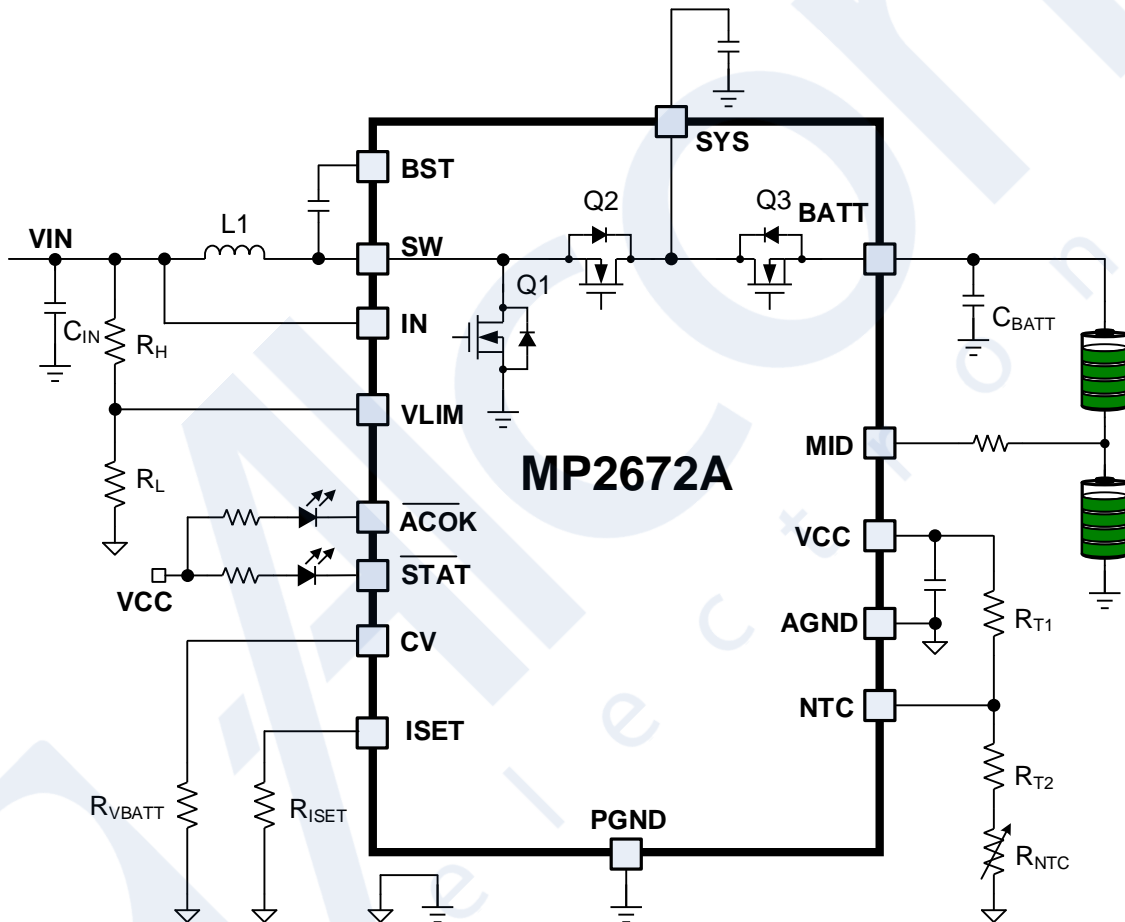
SYS
BST
Q2
Q3
BATT
L1
VIN
SW
Q1
$C_{IN}$
$R_H$
IN
$C_{BATT}$
VLIM
MID
MP2672A
$R_L$
$\overline{ACOK}$
VCC
$\overline{STAT}$
VCC
AGND
$R_{T1}$
CV
NTC
ISET
$R_{T2}$
$R_{VBATT}$
$R_{ISET}$
PGND
$R_{NTC}$